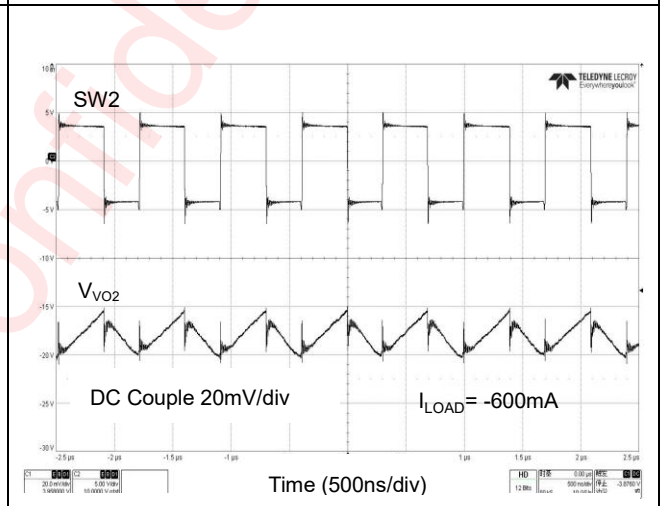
10 V

TELEDYNE LECROY
Everywhereyoulook

SW2

5 V

0 V

-5 V

-10 V

$V_{VO2}$

-15 V

-20 V

DC Couple 20mV/div

$I_{LOAD}$= -600mA

-25 V

-30 V

-2.5 µs -2 µs -1.5 µs -1 µs 1 µs 1.5 µs 2 µs 2.5 µs

C1 20.0 mV/div 3.95000 V
C2 5.00 V/div 10.0000 V ofst

Time (500ns/div)

HD 12 Bits
0.00 µs 500 ns/div
停止 -3.8760 V